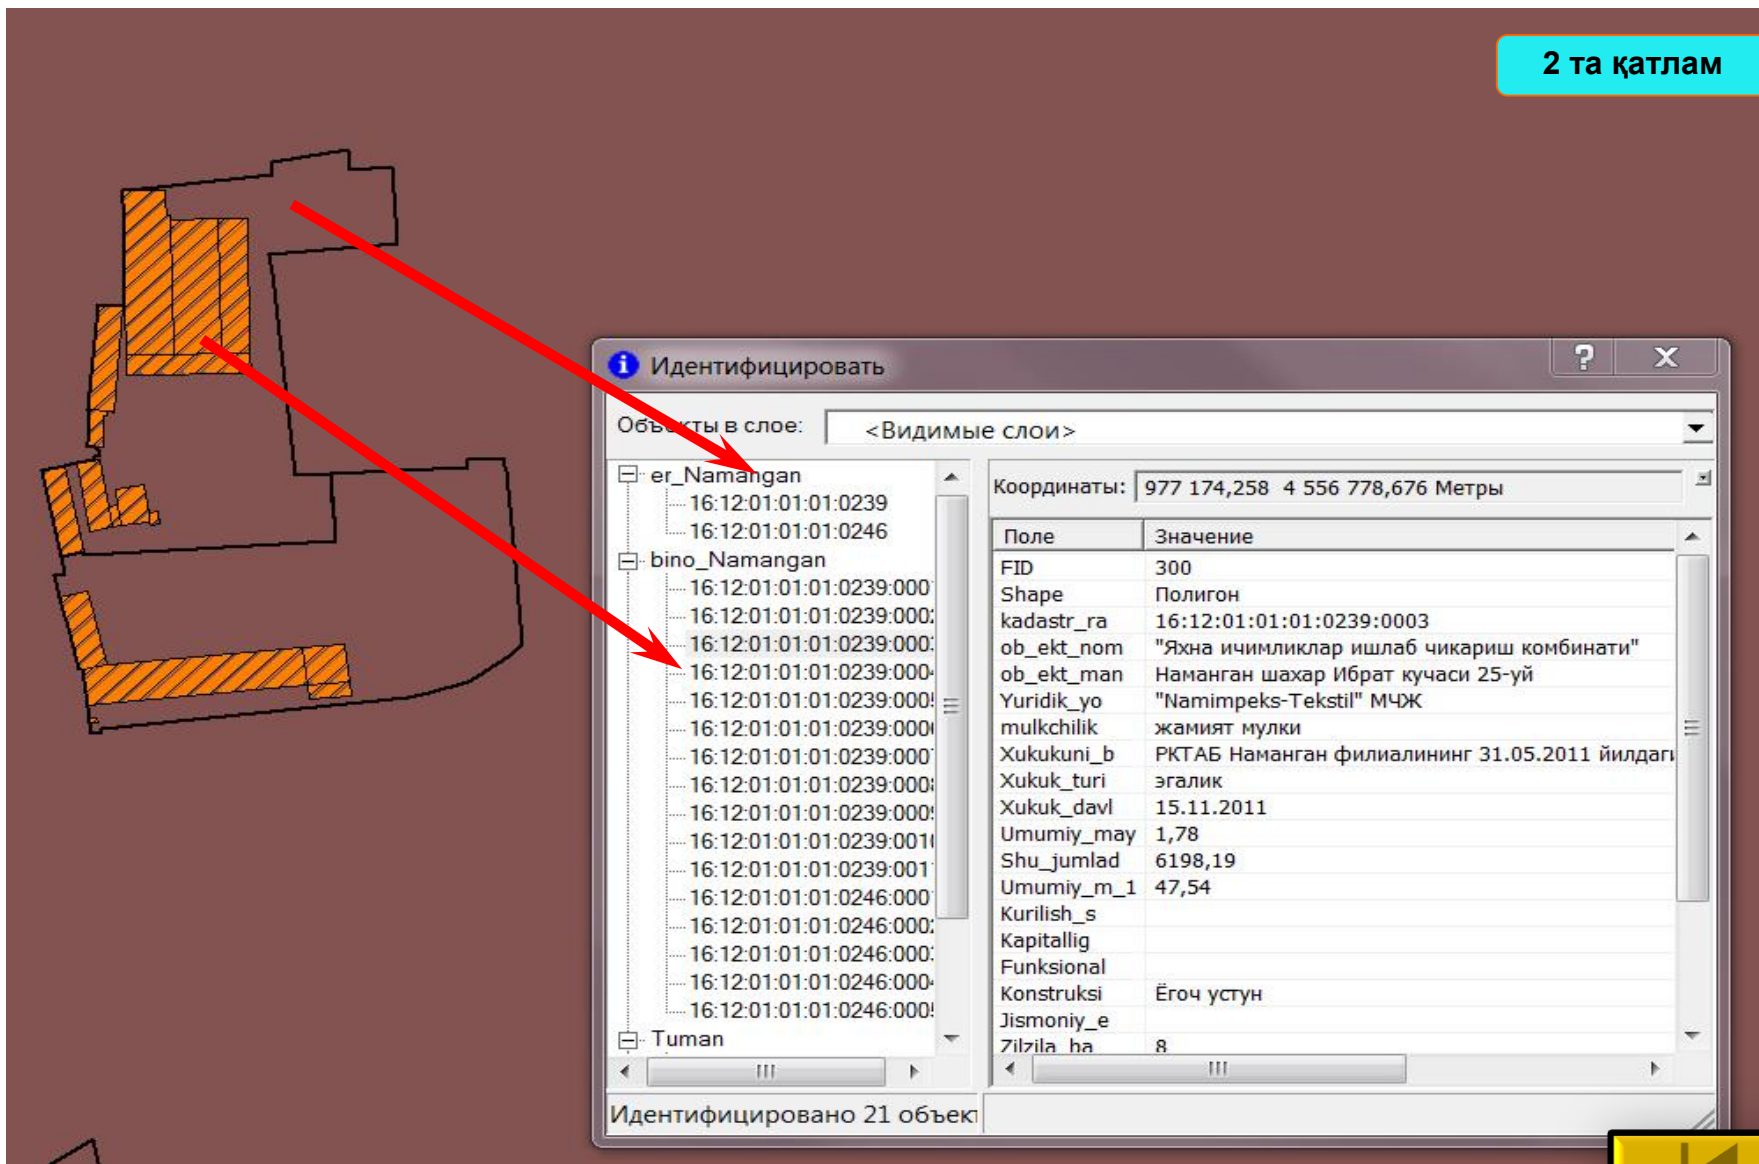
2 та қатлам

Идентифицировать

? X

Объекты в слое: <Видимые слои>

er_Namangan
16:12:01:01:01:0239
16:12:01:01:01:0246
bino_Namangan
16:12:01:01:01:0239:000
16:12:01:01:01:0239:000
16:12:01:01:01:0239:000
16:12:01:01:01:0239:000
16:12:01:01:01:0239:000
16:12:01:01:01:0239:000
16:12:01:01:01:0239:000
16:12:01:01:01:0239:000
16:12:01:01:01:0239:000
16:12:01:01:01:0239:001
16:12:01:01:01:0239:001
16:12:01:01:01:0246:000
16:12:01:01:01:0246:000
16:12:01:01:01:0246:000
16:12:01:01:01:0246:000
16:12:01:01:01:0246:000
Tuman

Координаты: 977 174,258 4 556 778,676 Метры

| Поле | Значение |
|---|---|
| FID | 300 |
| Shape | Полигон |
| kadastr_ra | 16:12:01:01:01:0239:0003 |
| ob_ekt_nom | "Янха ичимликлар ишлаб чикариш комбинати" |
| ob_ekt_man | Наманган шахар Ибрат кучаси 25-уй |
| Yuridik_yo | "Namimpeks-Tekstil" МЧЖ |
| mulkchilik | жамият мулки |
| Xukukuni_b | РКТАБ Наманган филиалининг 31.05.2011 йилдаги |
| Xukuk_turi | эгалик |
| Xukuk_davl | 15.11.2011 |
| Umumiy_may | 1,78 |
| Shu_jumlad | 6198,19 |
| Umumiy_m_1 | 47,54 |
| Kurilish_s | |
| Kapitallig | |
| Funksional | |
| Konstruksi | Ёгоч устун |
| Jismoniy_e | |
| Zilzila_ba | 8 |

Идентифицировано 21 объек